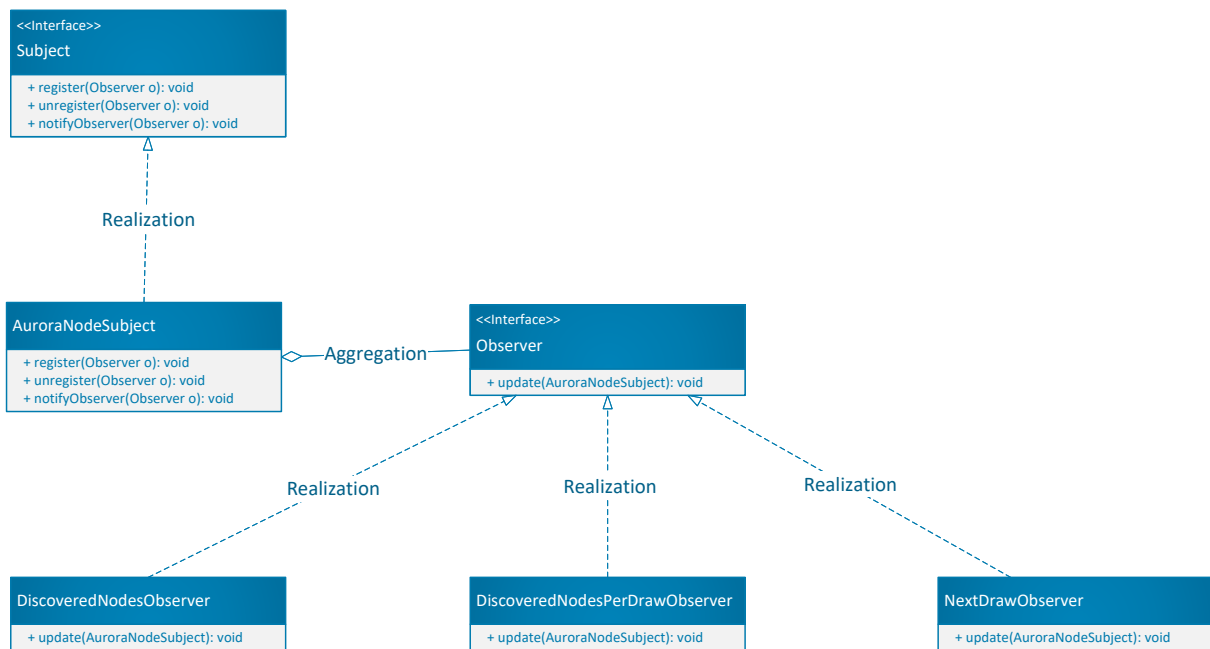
<<Interface>>
Subject

+ register(Observer o): void
+ unregister(Observer o): void
+ notifyObserver(Observer o): void

Realization

AuroraNodeSubject

+ register(Observer o): void
+ unregister(Observer o): void
+ notifyObserver(Observer o): void

Aggregation

<<Interface>>
Observer

+ update(AuroraNodeSubject): void

Realization

Realization

Realization

DiscoveredNodesObserver

+ update(AuroraNodeSubject): void

DiscoveredNodesPerDrawObserver

+ update(AuroraNodeSubject): void

NextDrawObserver

+ update(AuroraNodeSubject): void